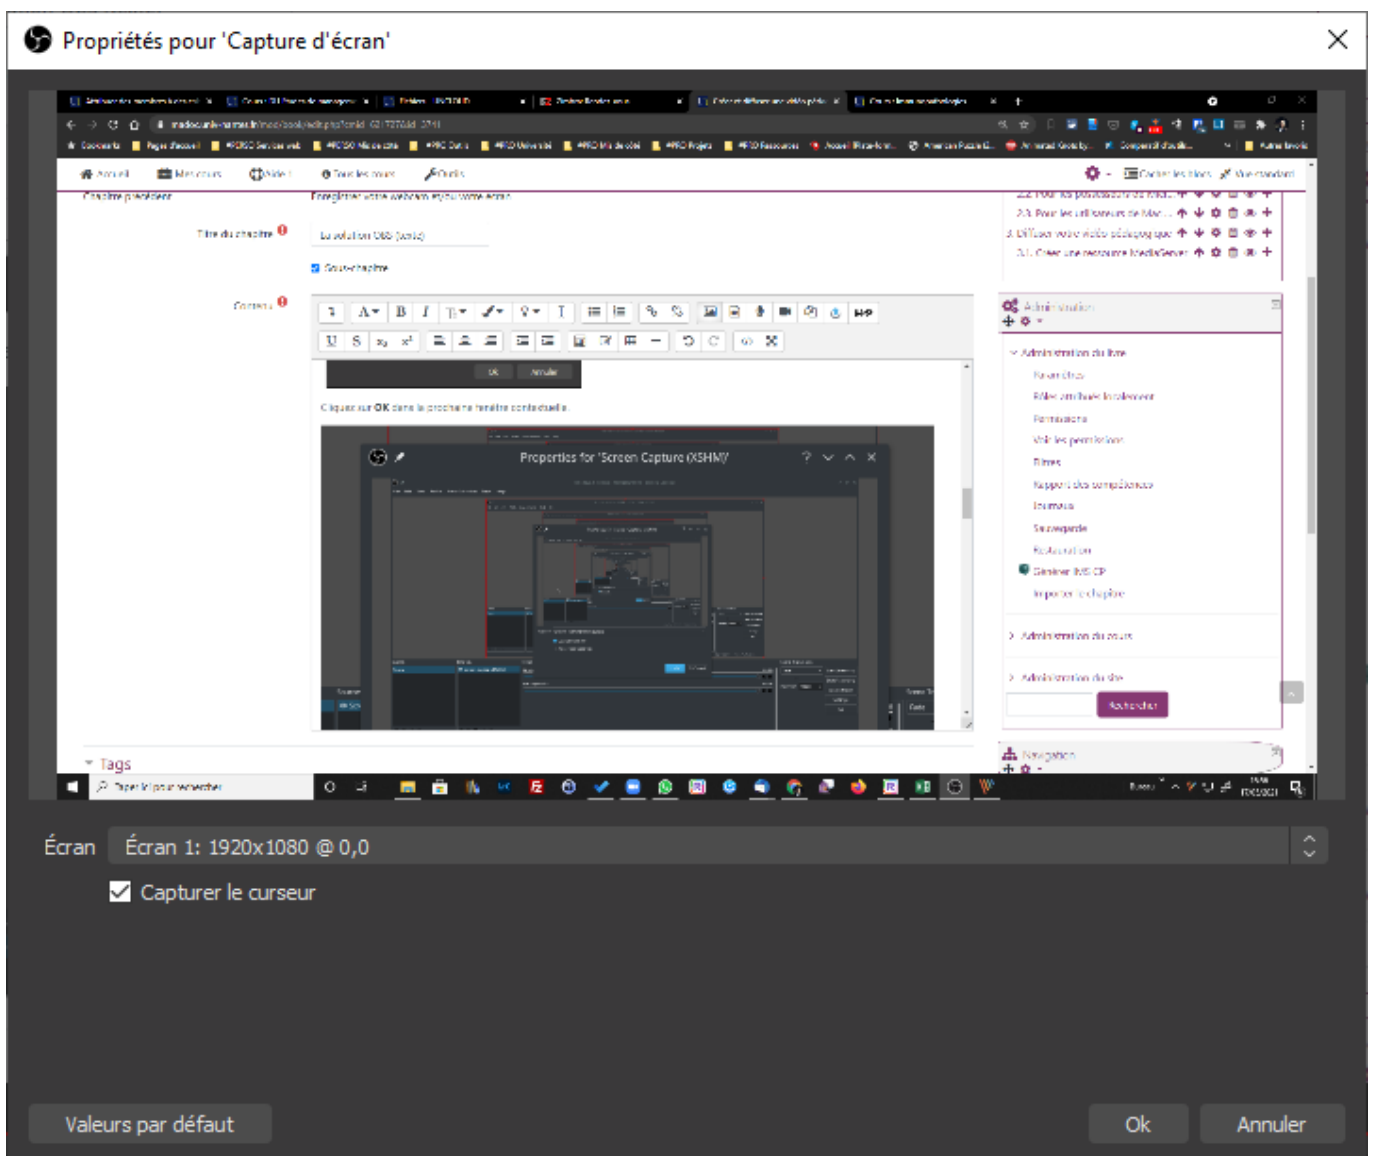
Propriétés pour 'Capture d'écran'

Accueil  Mes cours  Aide  Tous les cours  Outils

Chapitre précédent  Enregistrer votre webcam et/ou votre écran

Titre du chapitre  La solution OBS (web2)

Sous-chapitre

Contenu

OK  Annuler

Cliquez sur OK dans la prochaine fenêtre contextuelle.

Properties for 'Screen Capture (XSHM)'

Administration

Administration du livre

Rechercher

Navigation

Tags

Taper ici pour rechercher

Écran  Écran 1: 1920x1080 @ 0,0

Capturer le curseur

Valeurs par défaut  Ok  Annuler